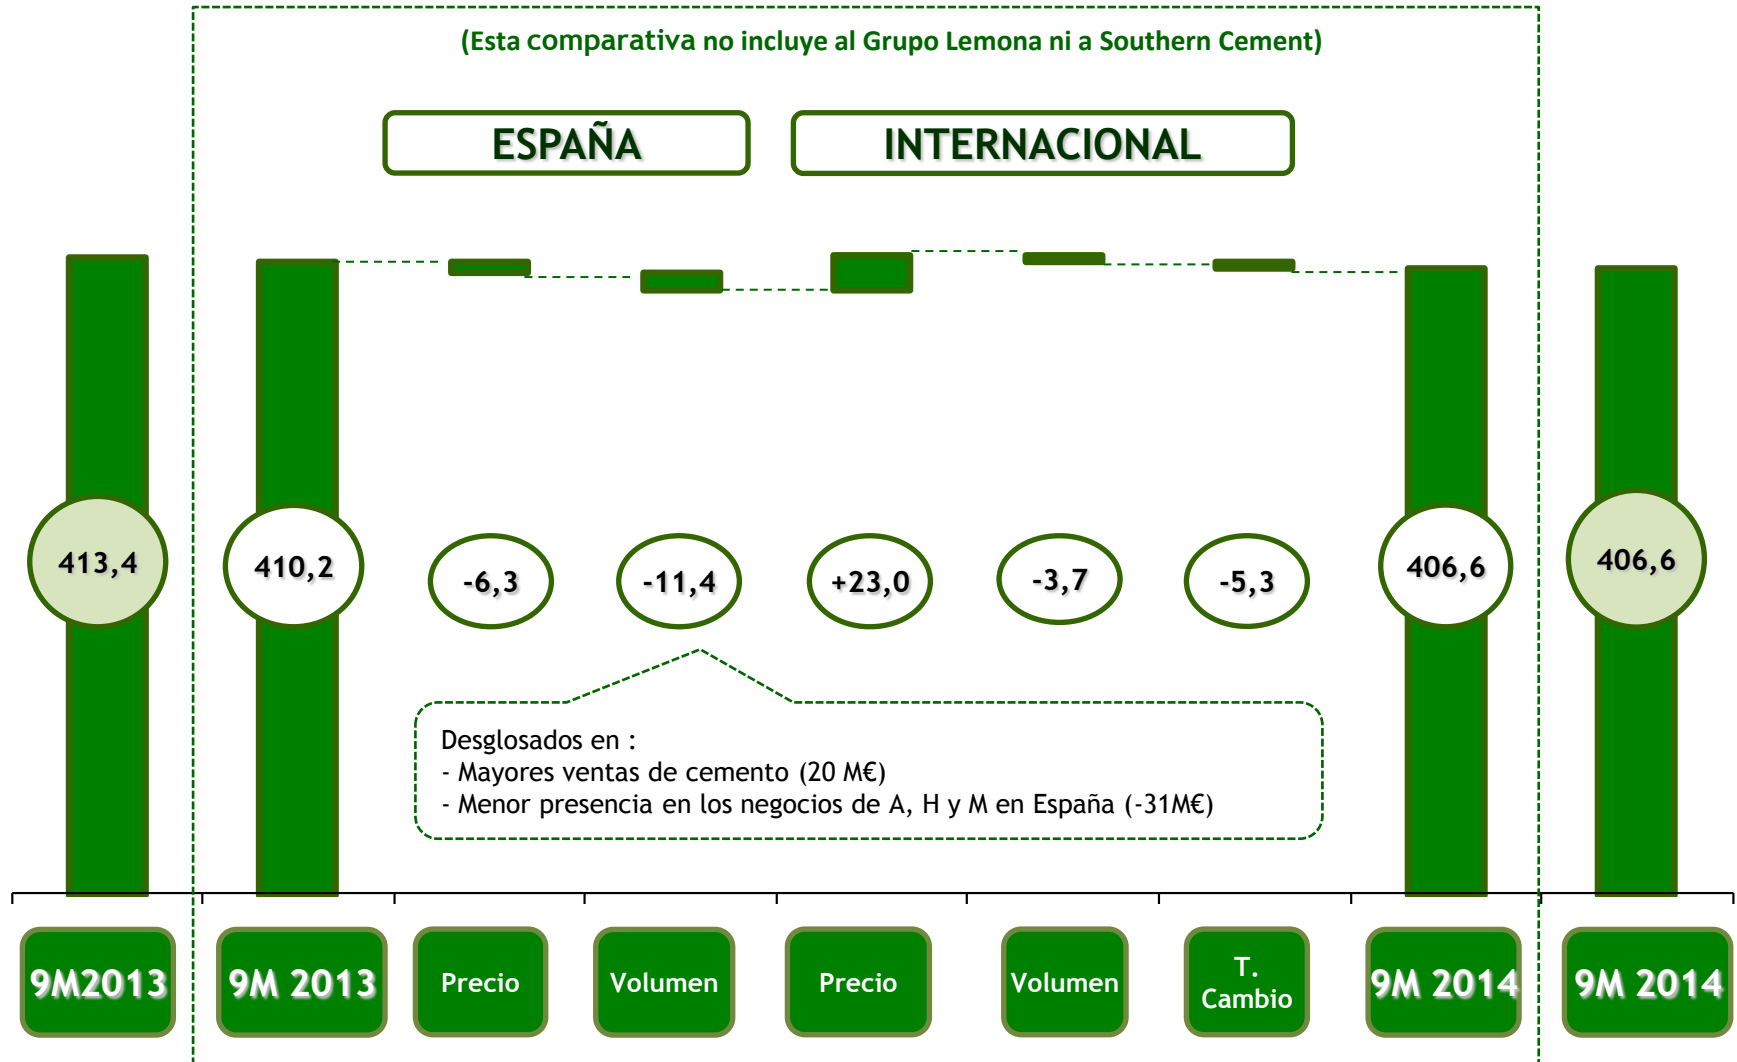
(Esta comparativa no incluye al Grupo Lemona ni a Southern Cement)

ESPAÑA

INTERNACIONAL

413,4

410,2

-6,3

-11,4

+23,0

-3,7

-5,3

406,6

406,6

Desglosados en :
- Mayores ventas de cemento (20 M€)
- Menor presencia en los negocios de A, H y M en España (-31M€)

9M2013

9M 2013

Precio

Volumen

Precio

Volumen

T. Cambio

9M 2014

9M 2014